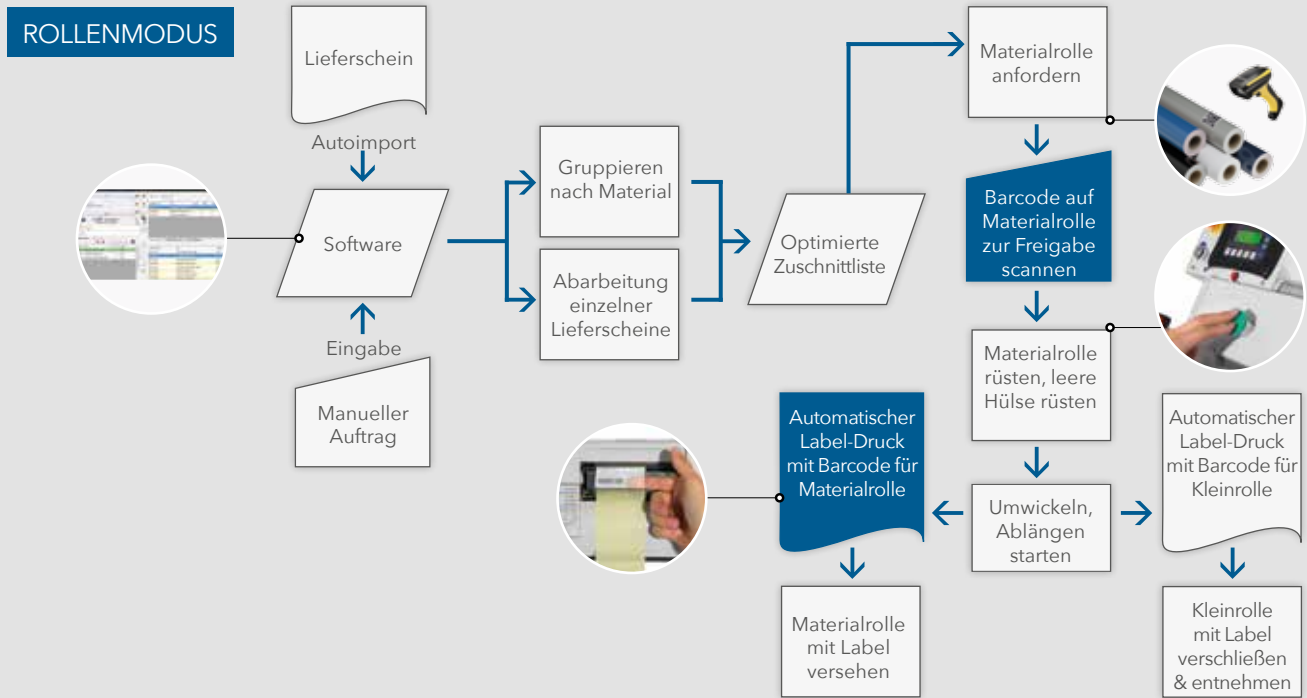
ROLLENMODUS

Lieferschein

Autoimport

Software

Eingabe

Manueller Auftrag

Gruppieren nach Material

Abarbeitung einzelner Lieferscheine

Optimierte Zuschnittliste

Materialrolle anfordern

Barcode auf Materialrolle zur Freigabe scannen

Materialrolle rüsten, leere Hülse rüsten

Umwickeln, Ablängen starten

Automatischer Label-Druck mit Barcode für Materialrolle

Materialrolle mit Label versehen

Automatischer Label-Druck mit Barcode für Kleinrolle

Kleinrolle mit Label verschließen & entnehmen